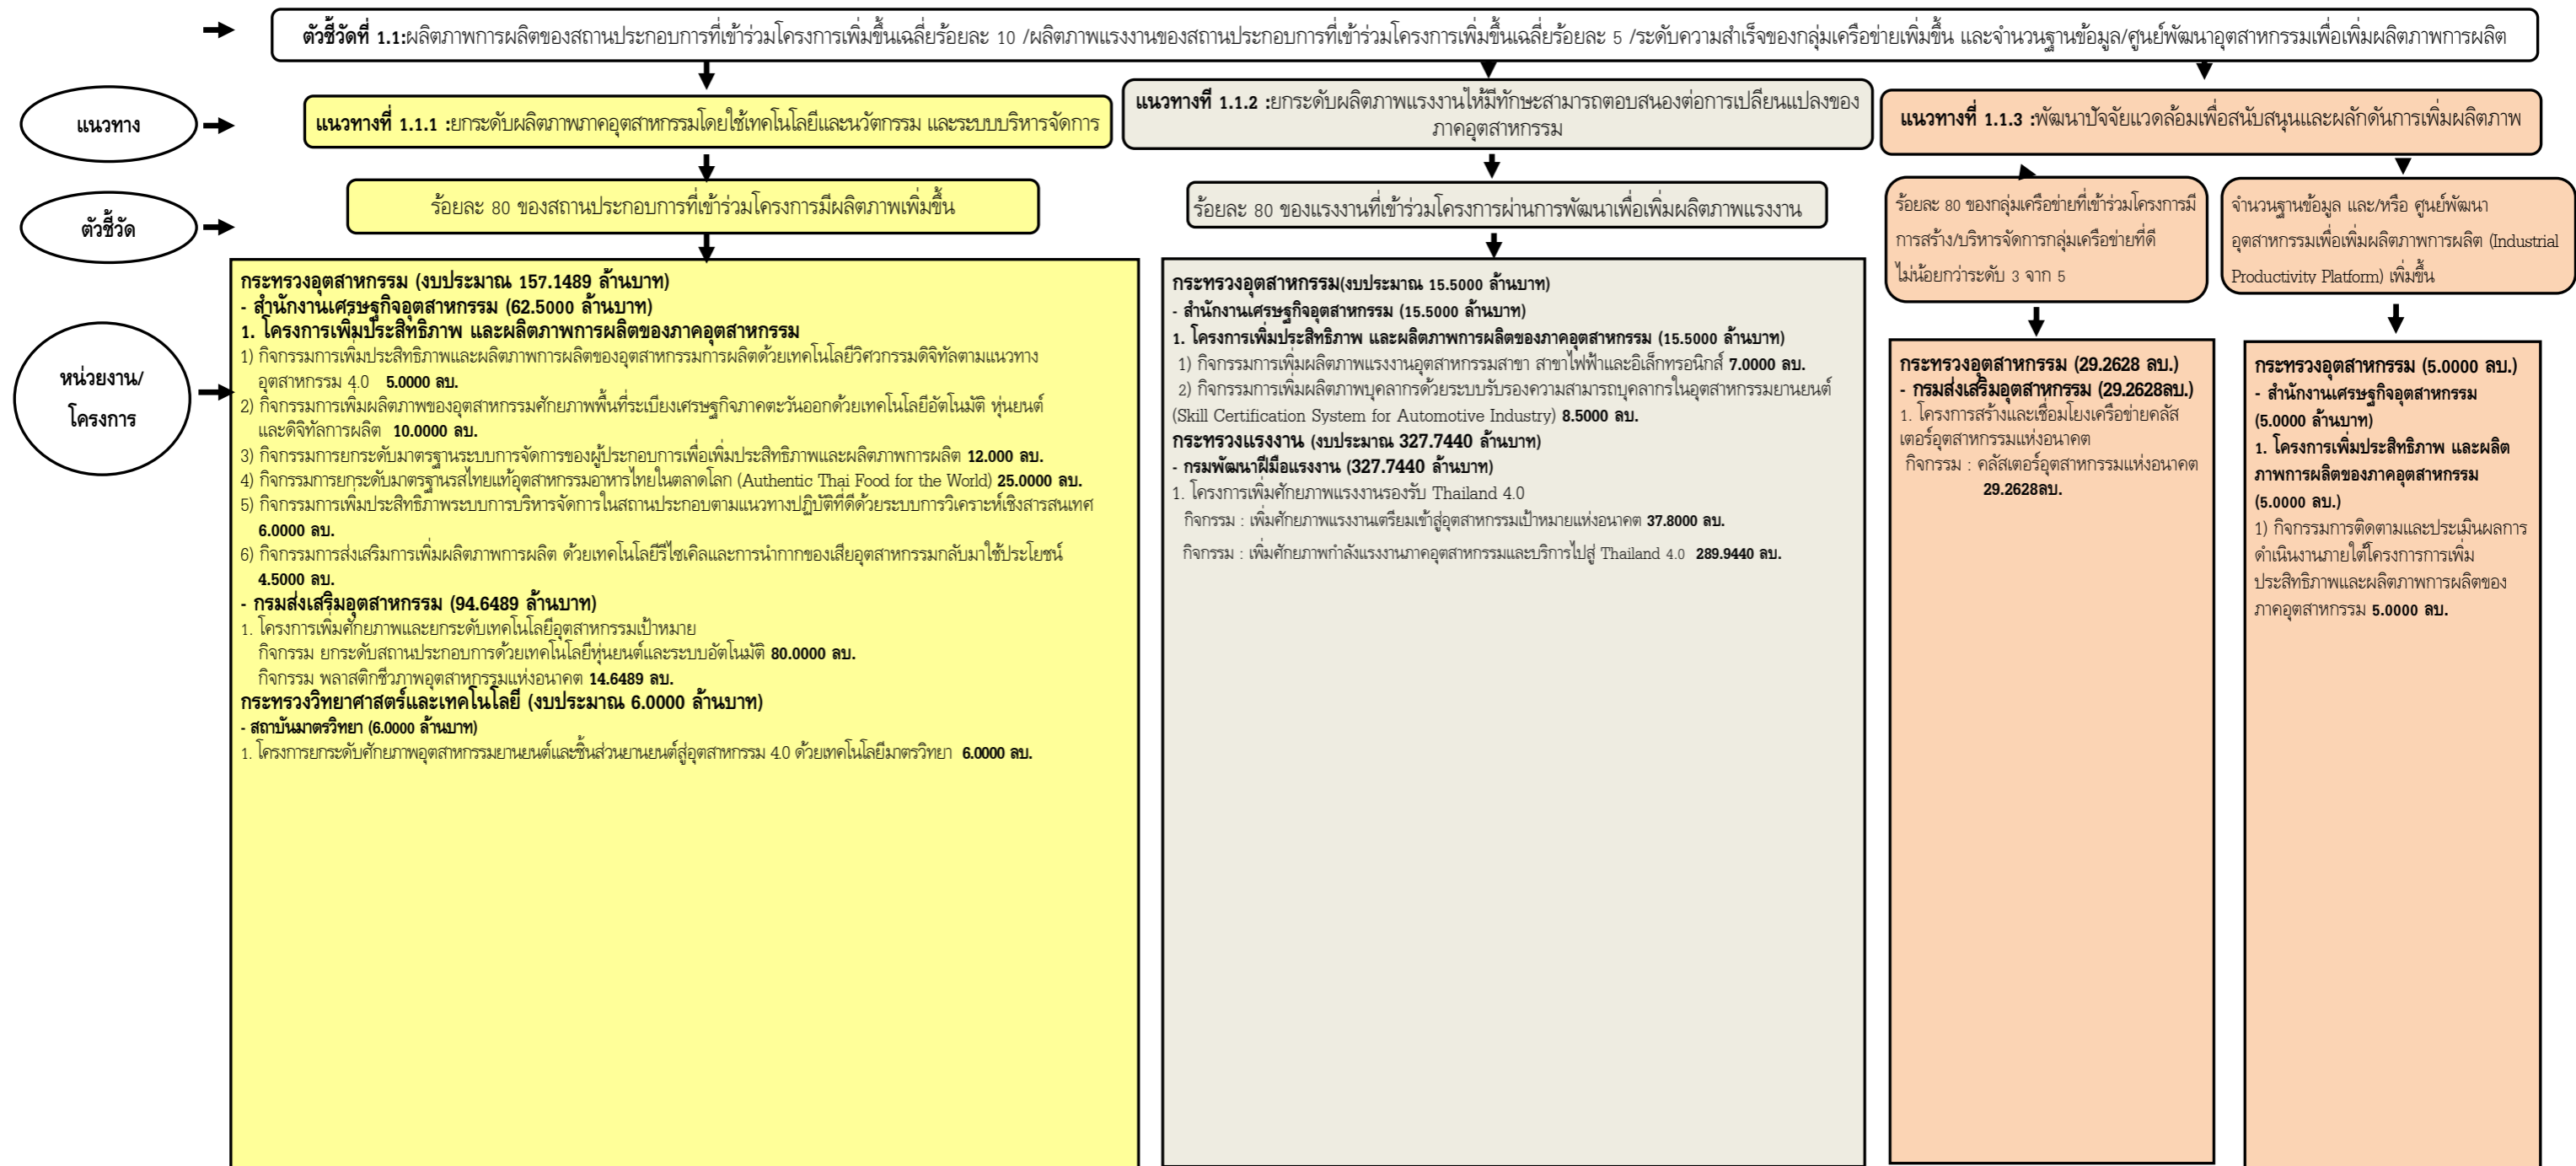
ตัวชี้วัดที่ 1.1:ผลิตภาพการผลิตของสถานประกอบการที่เข้าร่วมโครงการเพิ่มขึ้นเฉลี่ยร้อยละ 10 /ผลิตภาพแรงงานของสถานประกอบการที่เข้าร่วมโครงการเพิ่มขึ้นเฉลี่ยร้อยละ 5 /ระดับความสำเร็จของกลุ่มเครือข่ายเพิ่มขึ้น และจำนวนฐานข้อมูล/ศูนย์พัฒนาอุตสาหกรรมเพื่อเพิ่มผลิตภาพการผลิต

แนวทาง

แนวทางที่ 1.1.1 :ยกระดับผลิตภาพภาคอุตสาหกรรมโดยใช้เทคโนโลยีและนวัตกรรม และระบบบริหารจัดการ

แนวทางที่ 1.1.2 :ยกระดับผลิตภาพแรงงานให้มีทักษะสามารถตอบสนองต่อการเปลี่ยนแปลงของภาคอุตสาหกรรม

แนวทางที่ 1.1.3 :พัฒนาปัจจัยแวดล้อมเพื่อสนับสนุนและผลักดันการเพิ่มผลิตภาพ

ตัวชี้วัด

ร้อยละ 80 ของสถานประกอบการที่เข้าร่วมโครงการมีผลิตภาพเพิ่มขึ้น

ร้อยละ 80 ของแรงงานที่เข้าร่วมโครงการผ่านการพัฒนาเพื่อเพิ่มผลิตภาพแรงงาน

ร้อยละ 80 ของกลุ่มเครือข่ายที่เข้าร่วมโครงการมีการสร้าง/บริหารจัดการกลุ่มเครือข่ายที่ดีไม่น้อยกว่าระดับ 3 จาก 5

จำนวนฐานข้อมูล และ/หรือ ศูนย์พัฒนาอุตสาหกรรมเพื่อเพิ่มผลิตภาพการผลิต (Industrial Productivity Platform) เพิ่มขึ้น

หน่วยงาน/โครงการ

กระทรวงอุตสาหกรรม (งบประมาณ 157.1489 ล้านบาท)
- สำนักงานเศรษฐกิจอุตสาหกรรม (62.5000 ล้านบาท)
1. โครงการเพิ่มประสิทธิภาพ และผลิตภาพการผลิตของภาคอุตสาหกรรม
1) กิจกรรมการเพิ่มประสิทธิภาพและผลิตภาพการผลิตของอุตสาหกรรมการผลิตด้วยเทคโนโลยีวิศวกรรมดิจิทัลตามแนวทางอุตสาหกรรม 4.0 5.0000 ลบ.
2) กิจกรรมการเพิ่มผลิตภาพของอุตสาหกรรมศักยภาพพื้นที่ระเบียงเศรษฐกิจภาคตะวันออกด้วยเทคโนโลยีอัตโนมัติ หุ่นยนต์และดิจิทัลการผลิต 10.0000 ลบ.
3) กิจกรรมการยกระดับมาตรฐานระบบการจัดการของผู้ประกอบการเพื่อเพิ่มประสิทธิภาพและผลิตภาพการผลิต 12.000 ลบ.
4) กิจกรรมการยกระดับมาตรฐานรสไทยแท้อุตสาหกรรมอาหารไทยในตลาดโลก (Authentic Thai Food for the World) 25.0000 ลบ.
5) กิจกรรมการเพิ่มประสิทธิภาพระบบการบริหารจัดการในสถานประกอบตามแนวทางปฏิบัติที่ดีด้วยระบบการวิเคราะห์เชิงสารสนเทศ 6.0000 ลบ.
6) กิจกรรมการส่งเสริมการเพิ่มผลิตภาพการผลิต ด้วยเทคโนโลยีรีไซเคิลและการนำกากของเสียอุตสาหกรรมกลับมาใช้ประโยชน์ 4.5000 ลบ.
- กรมส่งเสริมอุตสาหกรรม (94.6489 ล้านบาท)
1. โครงการเพิ่มศักยภาพและยกระดับเทคโนโลยีอุตสาหกรรมเป้าหมาย
กิจกรรม ยกระดับสถานประกอบการด้วยเทคโนโลยีหุ่นยนต์และระบบอัตโนมัติ 80.0000 ลบ.
กิจกรรม พลาสติกชีวภาพอุตสาหกรรมแห่งอนาคต 14.6489 ลบ.
กระทรวงวิทยาศาสตร์และเทคโนโลยี (งบประมาณ 6.0000 ล้านบาท)
- สถาบันมาตรวิทยา (6.0000 ล้านบาท)
1. โครงการยกระดับศักยภาพอุตสาหกรรมยานยนต์และชิ้นส่วนยานยนต์สู่อุตสาหกรรม 4.0 ด้วยเทคโนโลยีมาตรวิทยา 6.0000 ลบ.

กระทรวงอุตสาหกรรม(งบประมาณ 15.5000 ล้านบาท)
- สำนักงานเศรษฐกิจอุตสาหกรรม (15.5000 ล้านบาท)
1. โครงการเพิ่มประสิทธิภาพ และผลิตภาพการผลิตของภาคอุตสาหกรรม (15.5000 ล้านบาท)
1) กิจกรรมการเพิ่มผลิตภาพแรงงานอุตสาหกรรมสาขา สาขาไฟฟ้าและอิเล็กทรอนิกส์ 7.0000 ลบ.
2) กิจกรรมการเพิ่มผลิตภาพบุคลากรด้วยระบบรับรองความสามารถบุคลากรในอุตสาหกรรมยานยนต์ (Skill Certification System for Automotive Industry) 8.5000 ลบ.
กระทรวงแรงงาน (งบประมาณ 327.7440 ล้านบาท)
- กรมพัฒนาฝีมือแรงงาน (327.7440 ล้านบาท)
1. โครงการเพิ่มศักยภาพแรงงานรองรับ Thailand 4.0
กิจกรรม : เพิ่มศักยภาพแรงงานเตรียมเข้าสู่อุตสาหกรรมเป้าหมายแห่งอนาคต 37.8000 ลบ.
กิจกรรม : เพิ่มศักยภาพกำลังแรงงานภาคอุตสาหกรรมและบริการไปสู่ Thailand 4.0 289.9440 ลบ.

กระทรวงอุตสาหกรรม (29.2628 ลบ.)
- กรมส่งเสริมอุตสาหกรรม (29.2628ลบ.)
1. โครงการสร้างและเชื่อมโยงเครือข่ายคลัสเตอร์อุตสาหกรรมแห่งอนาคต
กิจกรรม : คลัสเตอร์อุตสาหกรรมแห่งอนาคต 29.2628ลบ.

กระทรวงอุตสาหกรรม (5.0000 ลบ.)
- สำนักงานเศรษฐกิจอุตสาหกรรม (5.0000 ล้านบาท)
1. โครงการเพิ่มประสิทธิภาพ และผลิตภาพการผลิตของภาคอุตสาหกรรม (5.0000 ลบ.)
1) กิจกรรมการติดตามและประเมินผลการดำเนินงานภายใต้โครงการการเพิ่มประสิทธิภาพและผลิตภาพการผลิตของภาคอุตสาหกรรม 5.0000 ลบ.